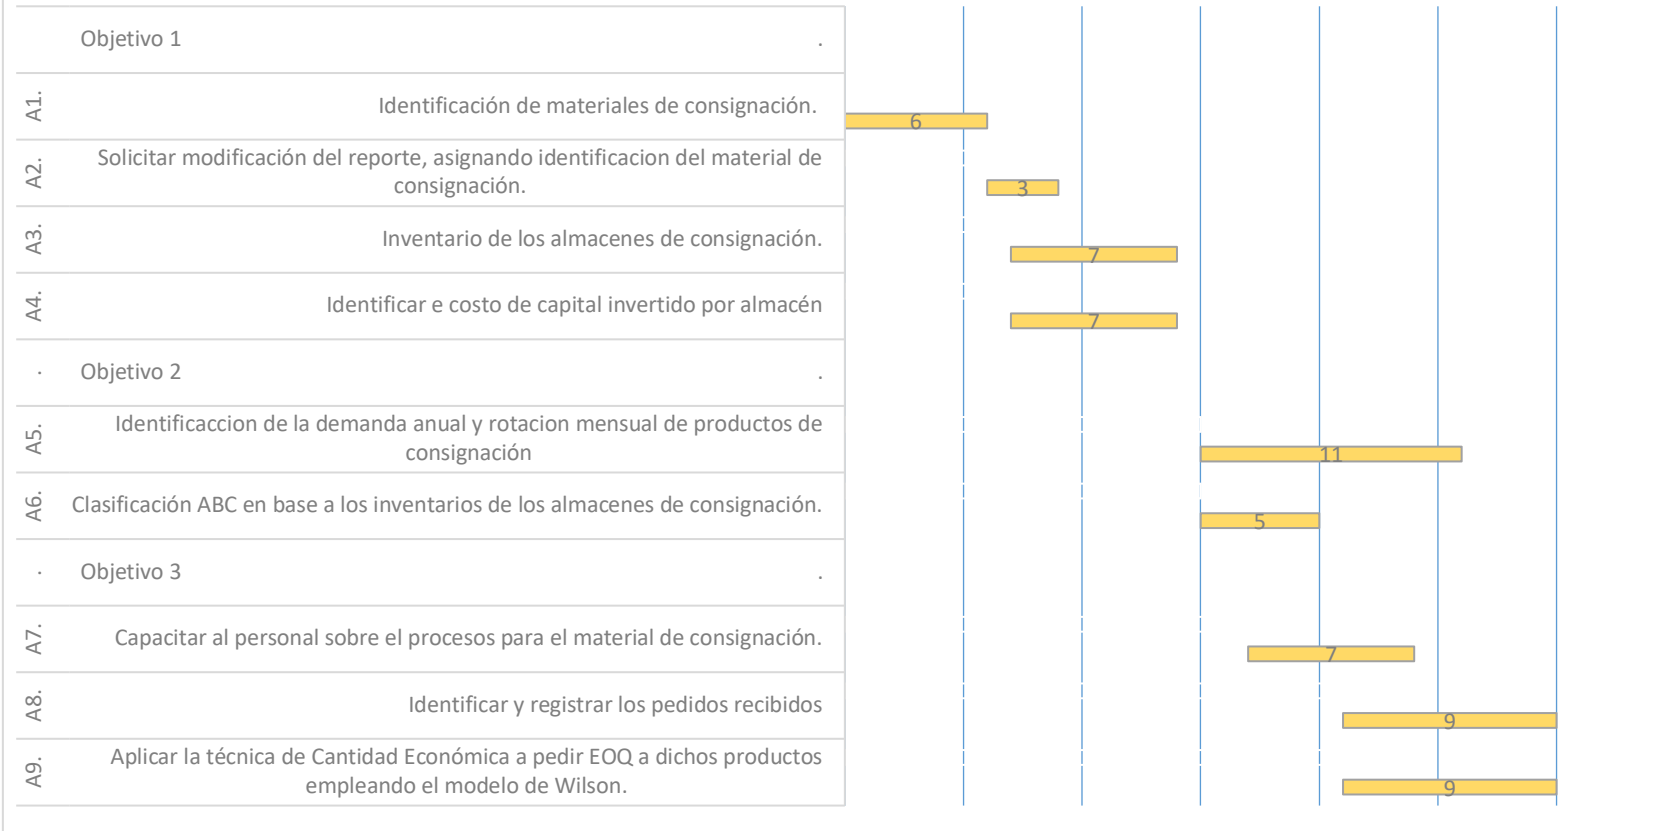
| | Objetivo 1 | . |
|---|---|---|
| A1. | Identificación de materiales de consignación. | 6 |
| A2. | Solicitar modificación del reporte, asignando identificacion del material de consignación. | 3 |
| A3. | Inventario de los almacenes de consignación. | 7 |
| A4. | Identificar e costo de capital invertido por almacén | 7 |
| · | Objetivo 2 | . |
| A5. | Identificaccion de la demanda anual y rotacion mensual de productos de consignación | 11 |
| A6. | Clasificación ABC en base a los inventarios de los almacenes de consignación. | 5 |
| · | Objetivo 3 | . |
| A7. | Capacitar al personal sobre el procesos para el material de consignación. | 7 |
| A8. | Identificar y registrar los pedidos recibidos | 9 |
| A9. | Aplicar la técnica de Cantidad Económica a pedir EOQ a dichos productos empleando el modelo de Wilson. | 9 |